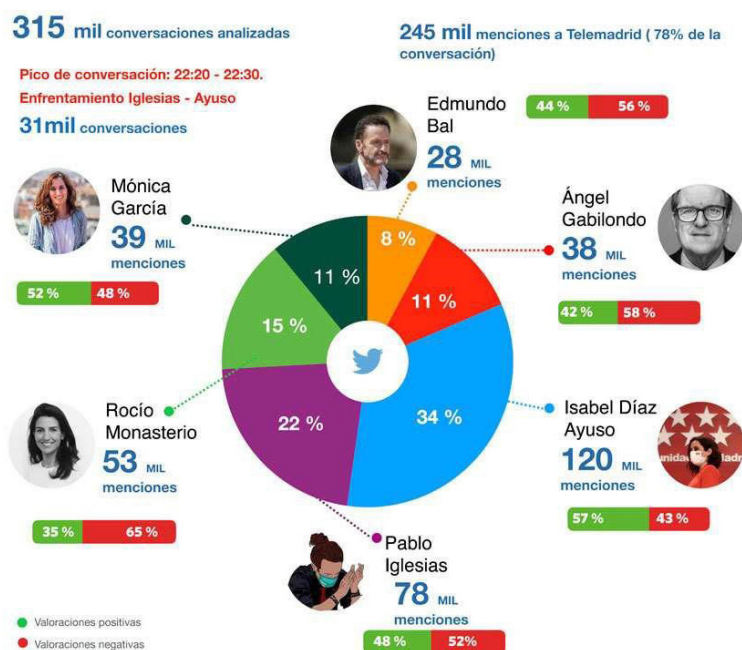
315 mil conversaciones analizadas

245 mil menciones a Telemadrid ( 78% de la conversación)

Pico de conversación: 22:20 - 22:30.
Enfrentamiento Iglesias - Ayuso
31mil conversaciones

Edmundo Bal
28 MIL
menciones
44 % 56 %

Mónica García
39 MIL
menciones
52 % 48 %

Ángel Gabilondo
38 MIL
menciones
42 % 58 %

8 %
11 %
11 %
15 %
22 %
34 %

Rocío Monasterio
53 MIL
menciones
35 % 65 %

Isabel Díaz Ayuso
120 MIL
menciones
57 % 43 %

unidad Madr

Pablo Iglesias
78 MIL
menciones
48 % 52%

Valoraciones positivas
Valoraciones negativas